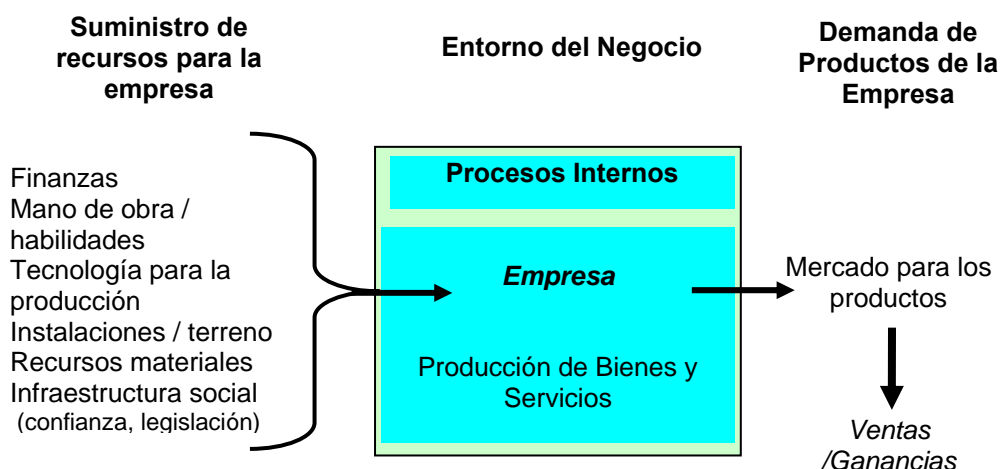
Suministro de recursos para la empresa

Entorno del Negocio

Demanda de Productos de la Empresa

Finanzas
Mano de obra / habilidades
Tecnología para la producción
Instalaciones / terreno
Recursos materiales
Infraestructura social (confianza, legislación)

Procesos Internos

Empresa

Producción de Bienes y Servicios

Mercado para los productos

Ventas /Ganancias